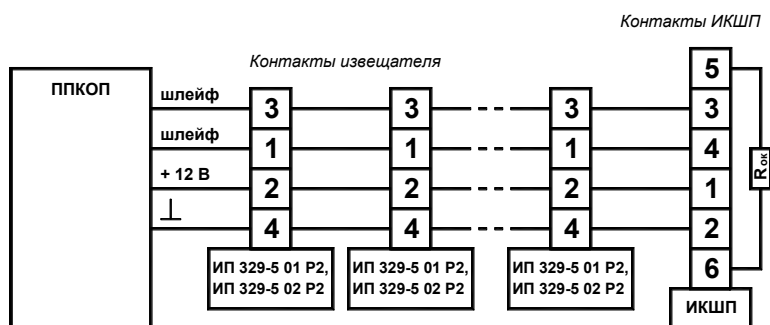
Контакты ИКШП

Контакты извещателя

ППКОП

шлейф

шлейф

+ 12 В

⊥

3
1
2
4

ИП 329-5 01 Р2,
ИП 329-5 02 Р2

3
1
2
4

ИП 329-5 01 Р2,
ИП 329-5 02 Р2

3
1
2
4

ИП 329-5 01 Р2,
ИП 329-5 02 Р2

5
3
4
1
2
6

$R_{ок}$

ИКШП